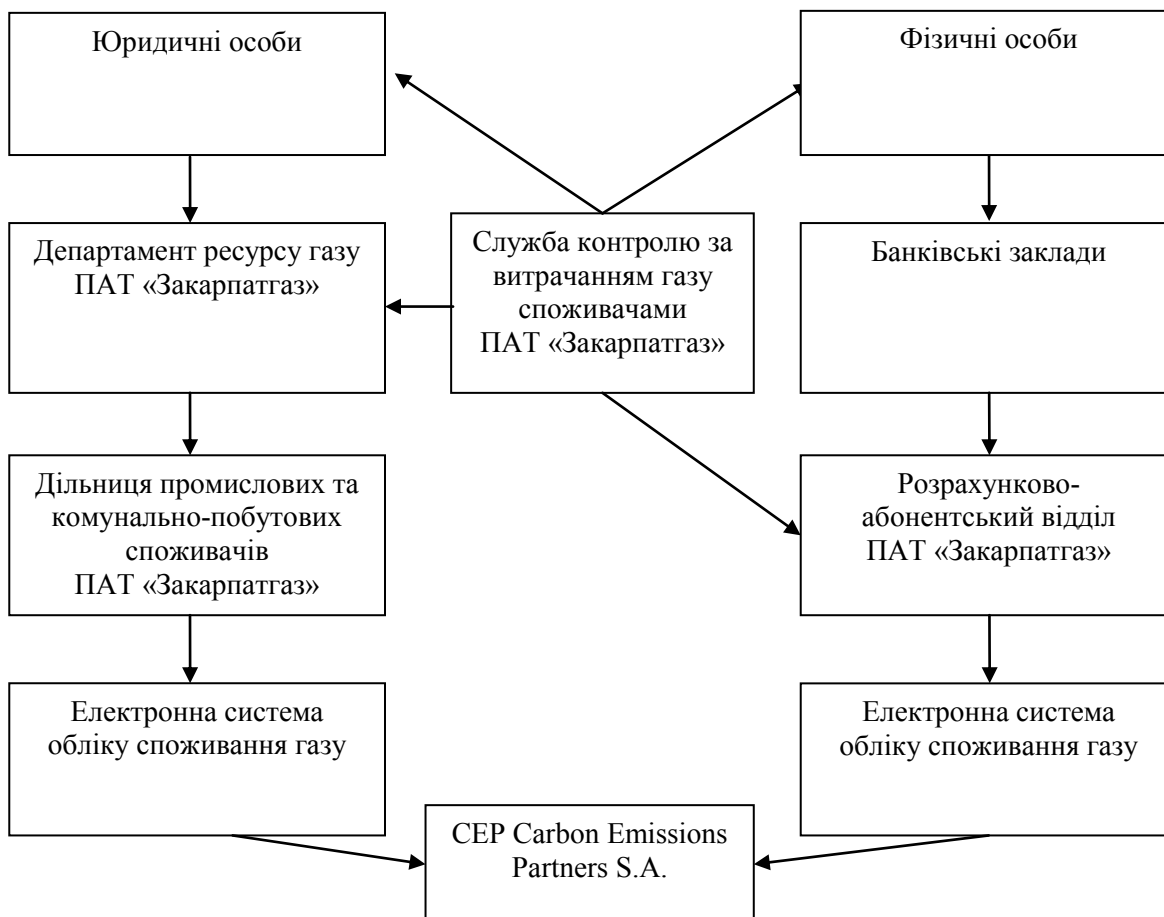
Юридичні особи

Фізичні особи

Департамент ресурсу газу ПАТ «Закарпатгаз»

Служба контролю за витрачанням газу споживачами ПАТ «Закарпатгаз»

Банківські заклади

Дільниця промислових та комунально-побутових споживачів ПАТ «Закарпатгаз»

Розрахунково-абонентський відділ ПАТ «Закарпатгаз»

Електронна система обліку споживання газу

Електронна система обліку споживання газу

CEP Carbon Emissions Partners S.A.